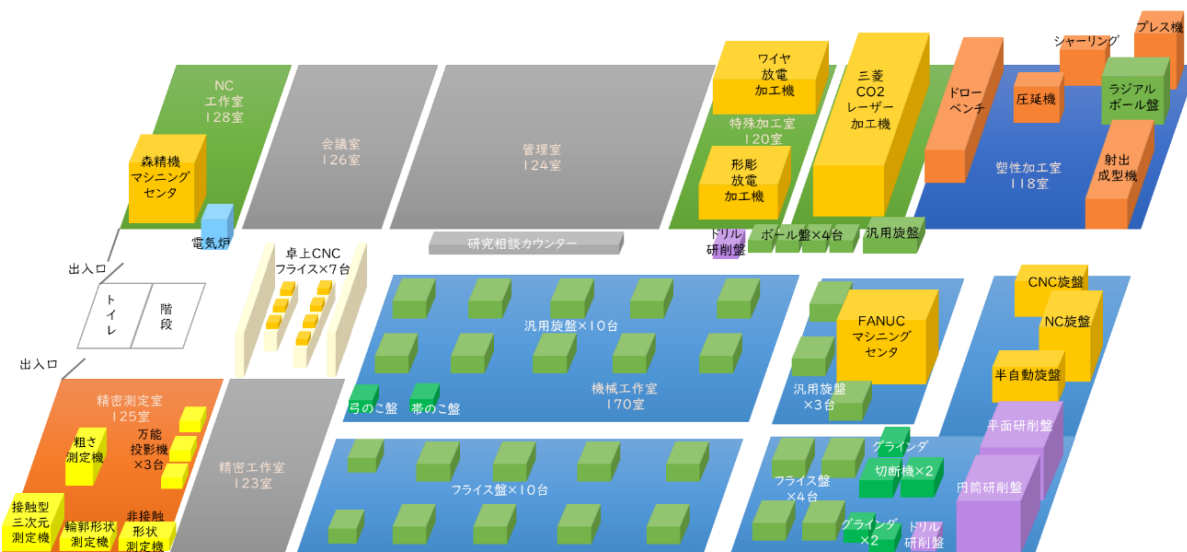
NC
工作室
128室

森精機
マシニング
センタ

電気炉

会議室
126室

管理室
124室

研究相談カウンター

ワイヤ
放電
加工機

特殊加工室
120室

形彫
放電
加工機

三菱
CO2
レーザー
加工機

ドリル
研削盤

ボール盤×4台

汎用旋盤

ドロー
ベンチ

圧延機

シャーリング

プレス機

ラジアル
ボール盤

塑性加工室
118室

射出
成型機

出入口

トイレ

階段

出入口

卓上CNC
フライス×7台

汎用旋盤×10台

機械工作室
170室

弓のこ盤

帯のこ盤

FANUC
マシニング
センタ

汎用旋盤
×3台

CNC旋盤

NC旋盤

半自動旋盤

平面研削盤

円筒研削盤

精密測定室
125室

粗さ
測定機

万能
投影機
×3台

接触型
三次元
測定機

輪郭形状
測定機

非接触
形状
測定機

精密工作室
123室

フライス盤×10台

フライス盤
×4台

グラインダ

切断機×2

グラインダ
×2

ドリル
研削盤